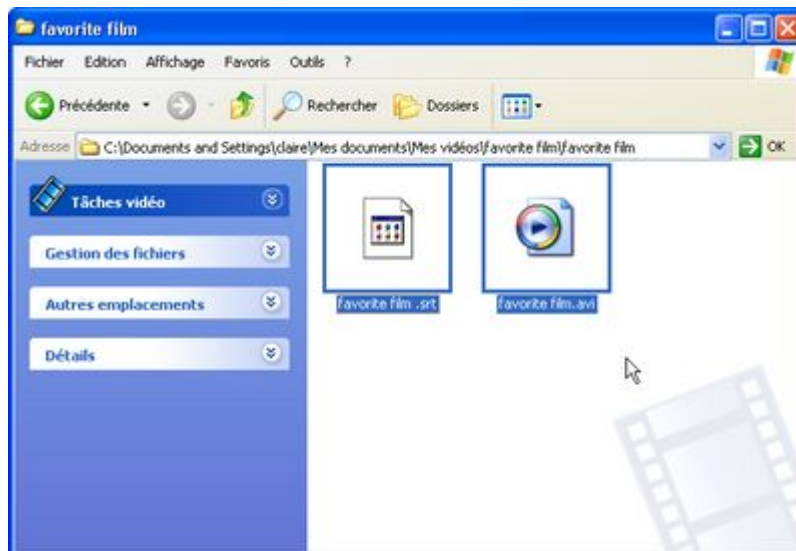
favorite film

Fichier Edition Affichage Favoris Outils ?

Précédente Rechercher Dossiers

Adresse C:\Documents and Settings\claire\Mes documents\Mes vidéos\favorite film\favorite film OK

Tâches vidéo

Gestion des fichiers

Autres emplacements

Détails

favorite film .srt

favorite film.avi